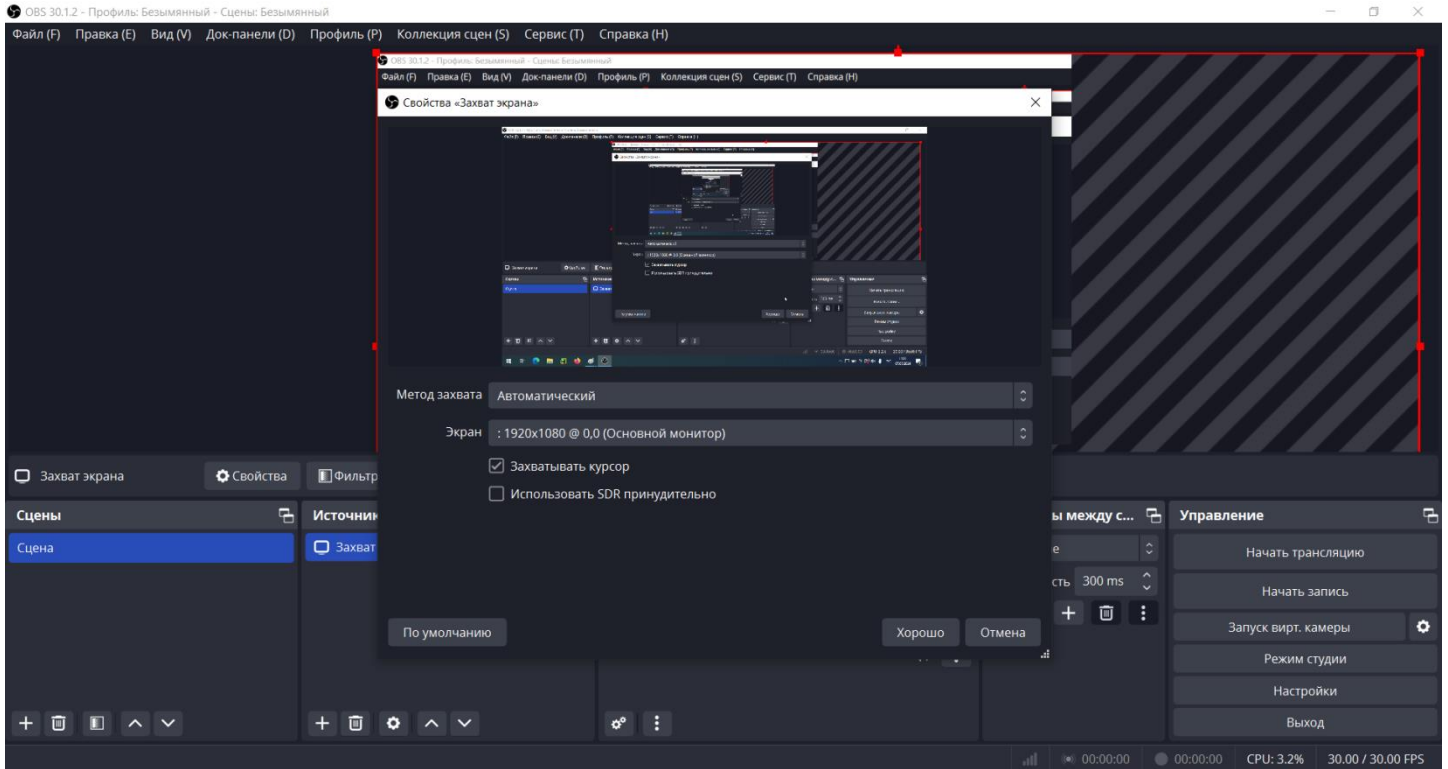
OBS 30.1.2 - Профиль: Безымянный - Сцены: Безымянный

Файл (F) Правка (E) Вид (V) Док-панели (D) Профиль (P) Коллекция сцен (S) Сервис (T) Справка (H)

OBS 30.1.2 - Профиль: Безымянный - Сцены: Безымянный

Файл (F) Правка (E) Вид (V) Док-панели (D) Профиль (P) Коллекция сцен (S) Сервис (T) Справка (H)

Свойства «Захват экрана»

Метод захвата Автоматический

Экран : 1920x1080 @ 0,0 (Основной монитор)

Захватывать курсор

Использовать SDR принудительно

По умолчанию

Хорошо Отмена

Захват экрана Свойства Фильтр

Сцены

Сцена

Источник

Захват

ы между с...

е

сть 300 ms

Управление

Начать трансляцию

Начать запись

Запуск вирт. камеры

Режим студии

Настройки

Выход

00:00:00 00:00:00 CPU: 3.2% 30.00 / 30.00 FPS